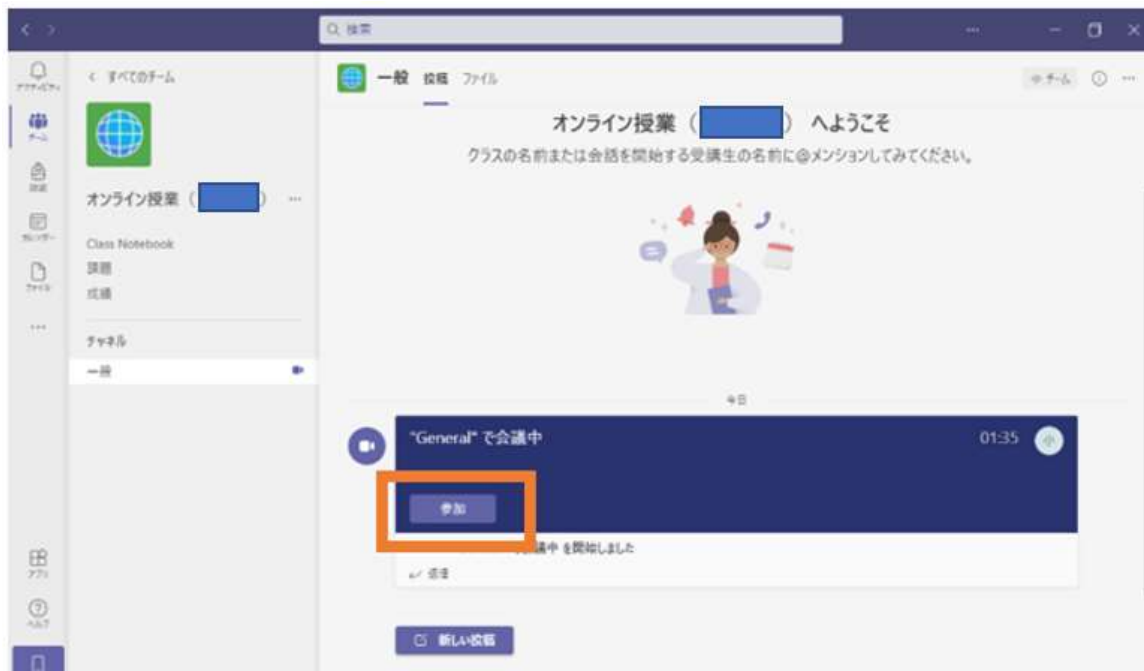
検索

アクティビティ
チーム
課題
カレンダー
ファイル
...
アプリ
ヘルプ

< すべてのチーム

オンライン授業（ ） ...

Class Notebook
課題
成績

チャネル
一般

一般 投稿 ファイル

チーム

オンライン授業（ ） へようこそ

クラスの名前または会話を開始する受講生の名前に@メンションしてみてください。

今日

"General" で会議中 01:35

参加

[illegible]議中 を開始しました

返信

新しい投稿